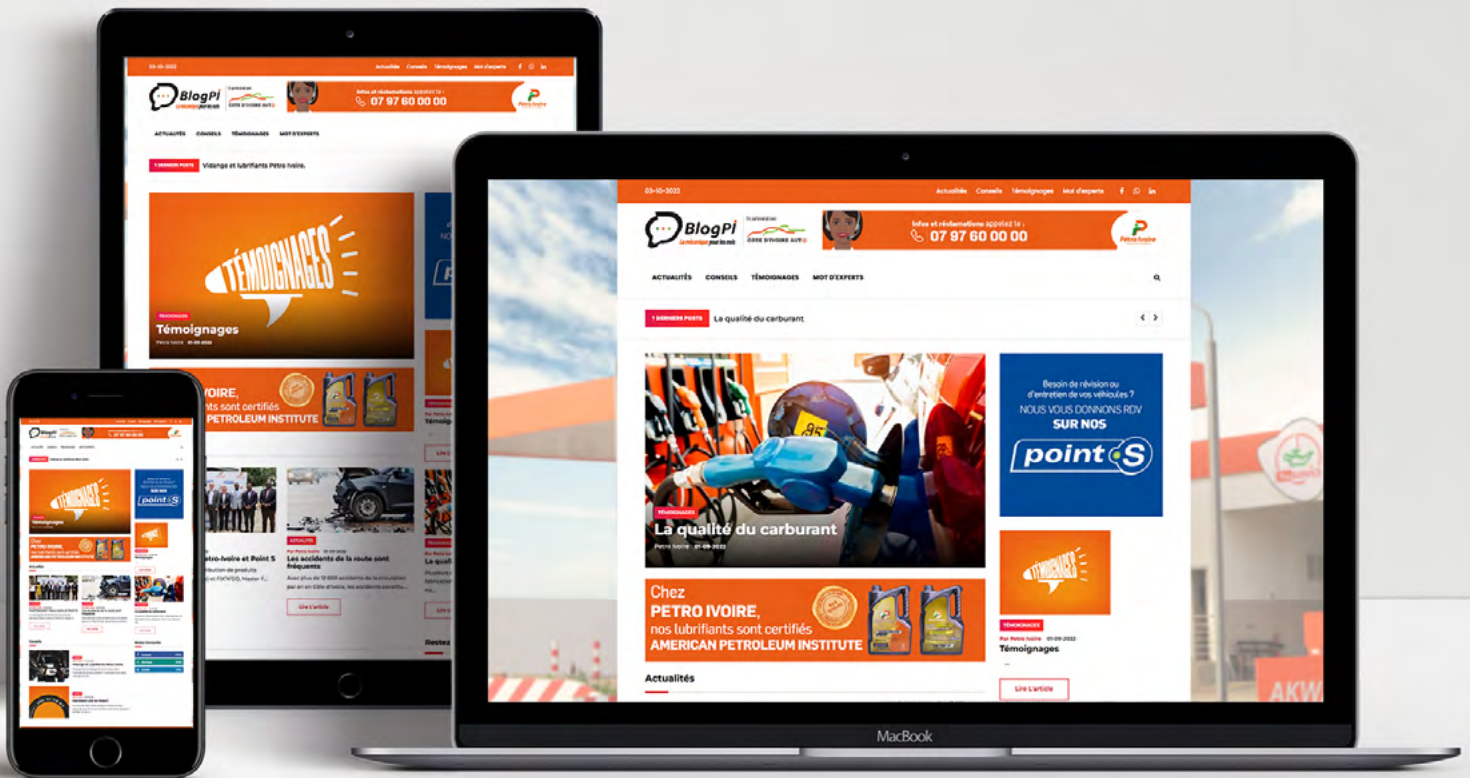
03-10-2022 Actualités Conseils Témoignages Mot d'experts

BlogPi La mécanique pour tous

En partenariat avec CÔTE D'IVOIRE AUTO

Infos et réclamations appelez le : 07 97 60 00 00

Pétro Ivoire

ACTUALITÉS CONSEILS TÉMOIGNAGES MOT D'EXPERTS

1 DERNIERS POSTS La qualité du carburant

TÉMOIGNAGES
La qualité du carburant
Pétro Ivoire 01-09-2022

Besoin de révision ou d'entretien de vos véhicules ?
NOUS VOUS DONNONS RDV
SUR NOS
point S

Chez
PETRO IVOIRE,
nos lubrifiants sont certifiés
AMERICAN PETROLEUM INSTITUTE

TÉMOIGNAGES
TÉMOIGNAGES
Par Pétro Ivoire 01-09-2022
Témoignages

Lire L'article

Actualités

1 DERNIERS POSTS Vidange et lubrifiants Pétro Ivoire.

TÉMOIGNAGES
Témoignages
Pétro Ivoire 01-09-2022

IVOIRE,
nts sont certifiés
PETROLEUM INSTITUTE

tro-Ivoire et Point S

ACTUALITÉS
Par Pétro Ivoire 01-09-2022
Les accidents de la route sont fréquents
Avec plus de 12 000 accidents de la circulation par an en Côte d'Ivoire, les accidents constitu...

Lire L'article

Restez

MacBook